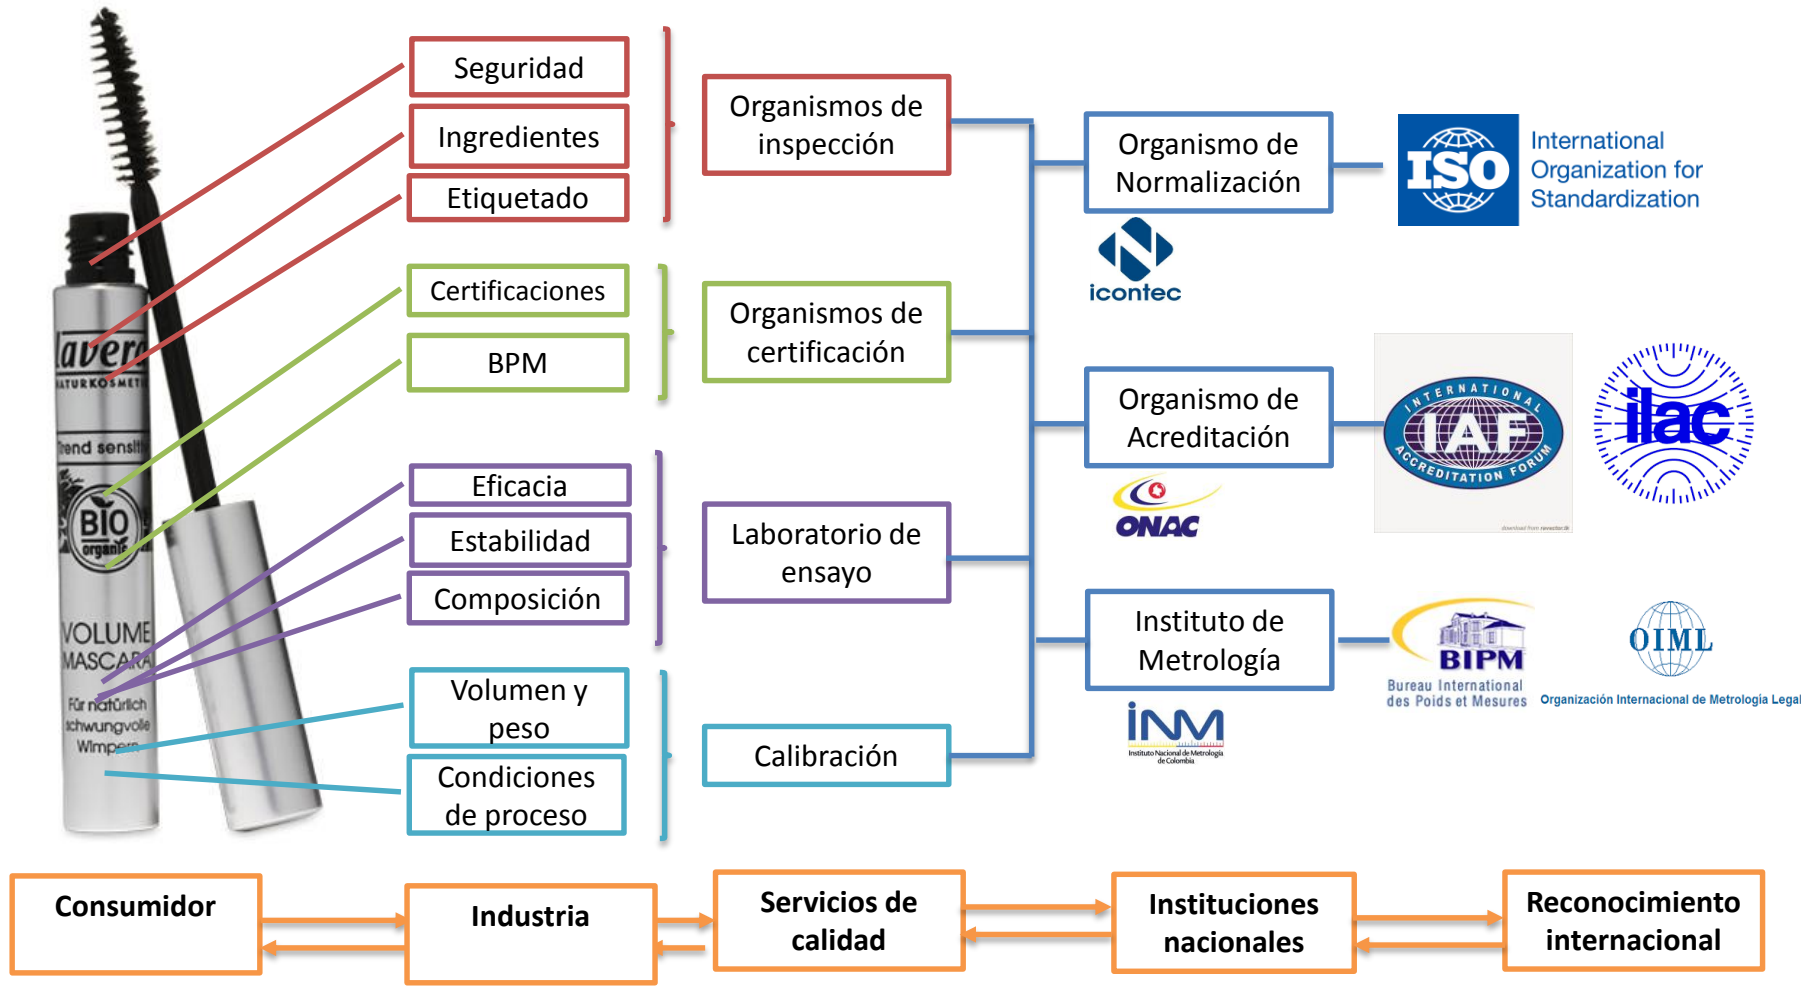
lavera
NATURKOSMETIK
Trend sensitiv
BIO
organic
VOLUME
MASCARA
Für natürlich schwungvolle Wimpern

Seguridad
Ingredientes
Etiquetado

Certificaciones
BPM

Eficacia
Estabilidad
Composición

Volumen y peso
Condiciones de proceso

Organismos de inspección

Organismos de certificación

Laboratorio de ensayo

Calibración

Organismo de Normalización

icontec

ISO
International Organization for Standardization

Organismo de Acreditación

ONAC

INTERNATIONAL IAF ACCREDITATION FORUM

ilac

Instituto de Metrología

INM
Instituto Nacional de Metrología de Colombia

BIPM
Bureau International des Poids et Mesures

OIML
Organización Internacional de Metrología Legal

Consumidor

Industria

Servicios de calidad

Instituciones nacionales

Reconocimiento internacional